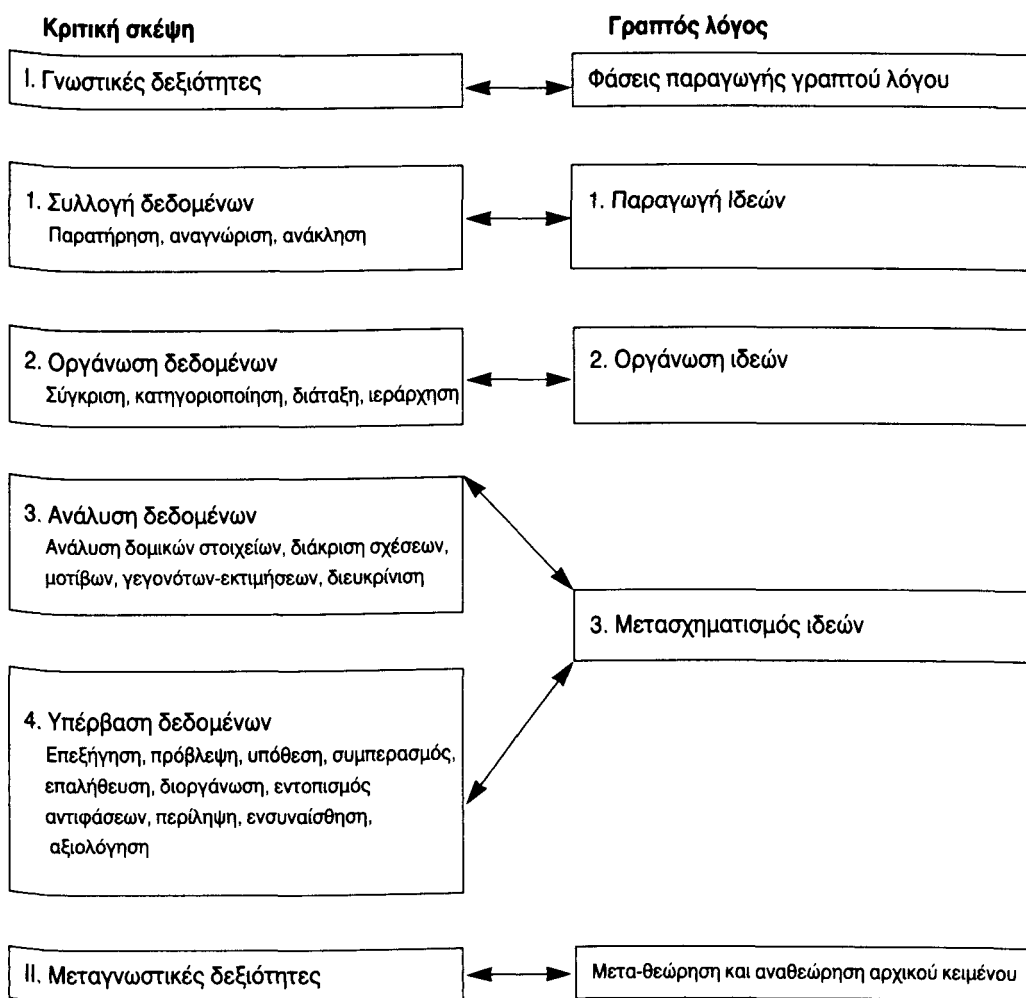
Κριτική σκέψη

Γραπτός λόγος

I. Γνωστικές δεξιότητες

Φάσεις παραγωγής γραπτού λόγου

1. Συλλογή δεδομένων
Παρατήρηση, αναγνώριση, ανάκληση

1. Παραγωγή Ιδεών

2. Οργάνωση δεδομένων
Σύγκριση, κατηγοριοποίηση, διάταξη, ιεράρχηση

2. Οργάνωση ιδεών

3. Ανάλυση δεδομένων
Ανάλυση δομικών στοιχείων, διάκριση σχέσεων, μοτίβων, γεγονότων-εκτιμήσεων, διευκρίνιση

3. Μετασχηματισμός ιδεών

4. Υπέρβαση δεδομένων
Επεξήγηση, πρόβλεψη, υπόθεση, συμπερασμός, επαλήθευση, διοργάνωση, εντοπισμός αντιφάσεων, περίληψη, ενσυναίσθηση, αξιολόγηση

II. Μεταγνωστικές δεξιότητες

Μετα-θεώρηση και αναθεώρηση αρχικού κειμένου